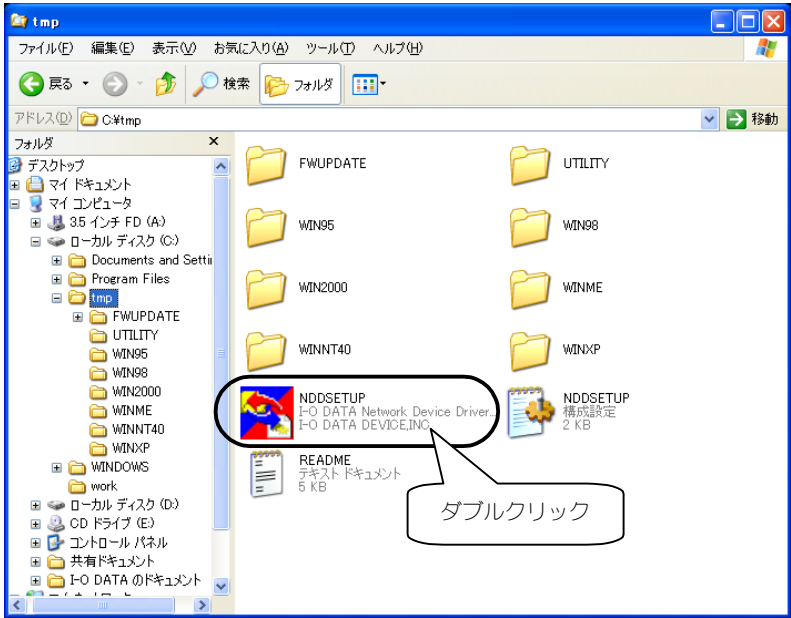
tmp

ファイル(F) 編集(E) 表示(V) お気に入り(A) ツール(T) ヘルプ(H)

戻る 検索 フォルダ

アドレス(D) C:¥tmp 移動

フォルダ ×

デスクトップ
マイ ドキュメント
マイ コンピュータ
3.5 インチ FD (A:)
ローカル ディスク (C:)
Documents and Setti
Program Files
tmp
FWUPDATE
UTILITY
WIN95
WIN98
WIN2000
WINME
WINNT40
WINXP
WINDOWS
work
ローカル ディスク (D:)
CD ドライブ (E:)
コントロール パネル
共有ドキュメント
I-O DATA のドキュメント

FWUPDATE
UTILITY
WIN95
WIN98
WIN2000
WINME
WINNT40
WINXP
NDDSETUP
I-O DATA Network Device Driver...
I-O DATA DEVICE,INC.
NDDSETUP
構成設定
2 KB
README
テキスト ドキュメント
5 KB

ダブルクリック